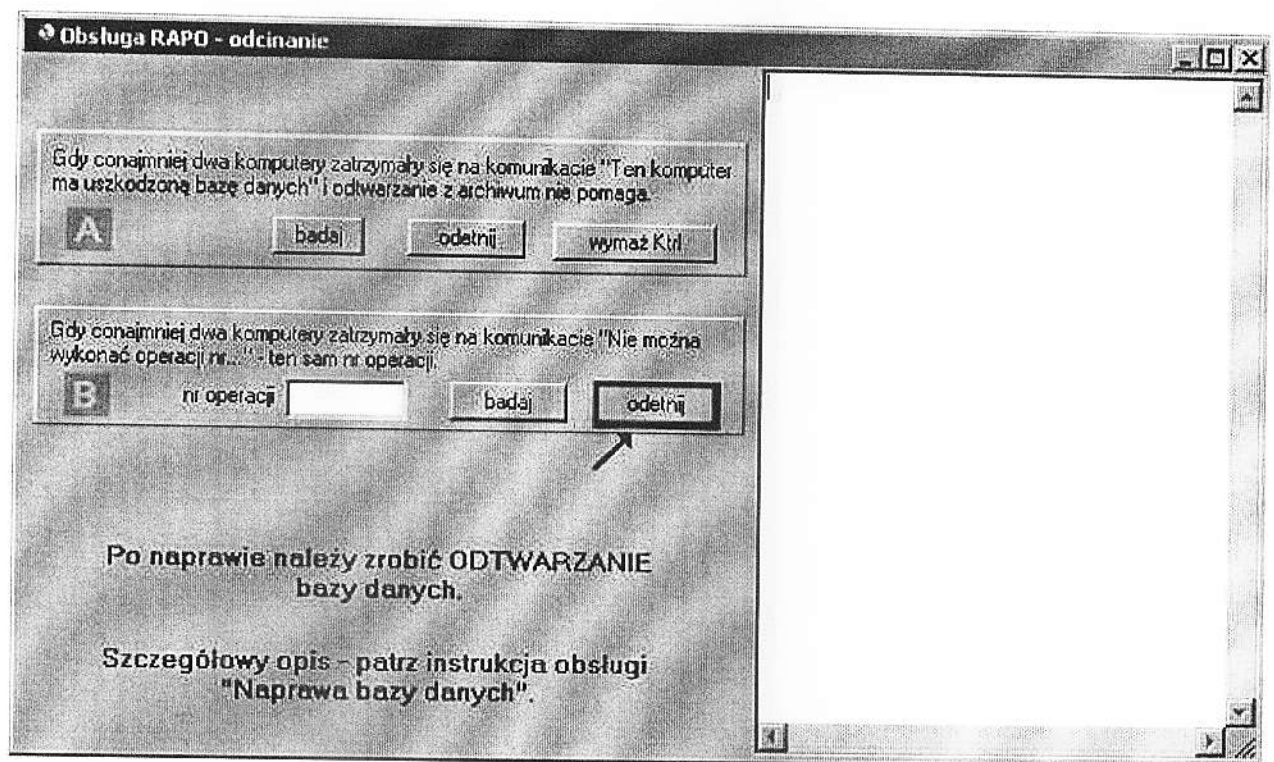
Obsługa RAPO - odcinanie

Gdy conajmniej dwa komputery zatrzymały się na komunikacie "Ten komputer ma uszkodzoną bazę danych" i odtwarzanie z archiwum nie pomaga.

A

badaj

odetnij

wymaż Ktrl

Gdy conajmniej dwa komputery zatrzymały się na komunikacie "Nie można wykonać operacji nr..." - ten sam nr operacji.

B

nr operacji

badaj

odetnij

Po naprawie należy zrobić ODTWARZANIE bazy danych.

Szczegółowy opis - patrz instrukcja obsługi "Naprawa bazy danych".